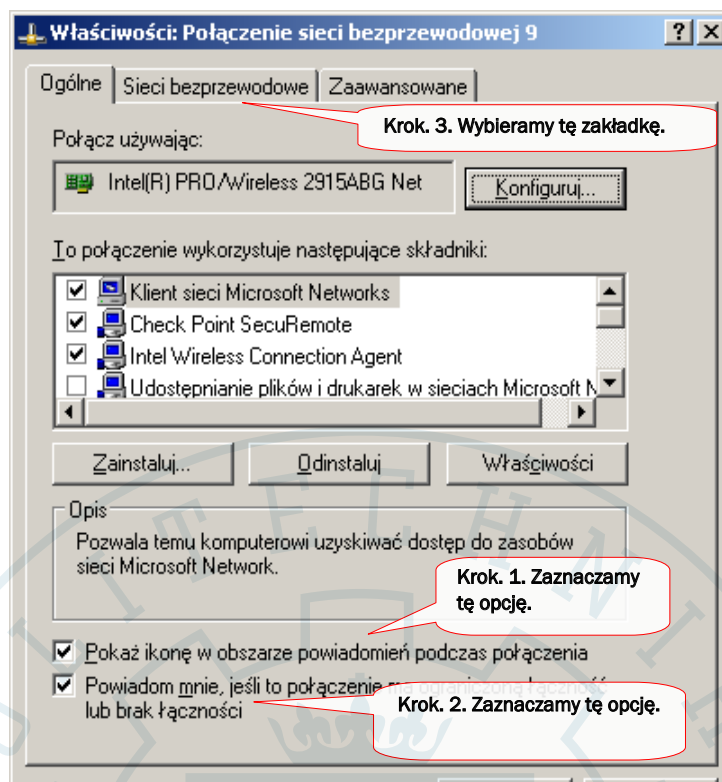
Właściwości: Połączenie sieci bezprzewodowej 9

Ogólne | Sieci bezprzewodowe | Zaawansowane

Krok. 3. Wybieramy tę zakładkę.

Połącz używając:

Intel(R) PRO/Wireless 2915ABG Net

Konfiguruj...

To połączenie wykorzystuje następujące składniki:

Klient sieci Microsoft Networks

Check Point SecuRemote

Intel Wireless Connection Agent

Udostępnianie plików i drukarek w sieciach Microsoft N

Zainstaluj... | Odinstaluj | Właściwości

Opis

Pozwala temu komputerowi uzyskiwać dostęp do zasobów sieci Microsoft Network.

Krok. 1. Zaznaczamy tę opcję.

Pokaż ikonę w obszarze powiadomień podczas połączenia

Powiadom mnie, jeśli to połączenie ma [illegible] łączność lub brak łączności

Krok. 2. Zaznaczamy tę opcję.